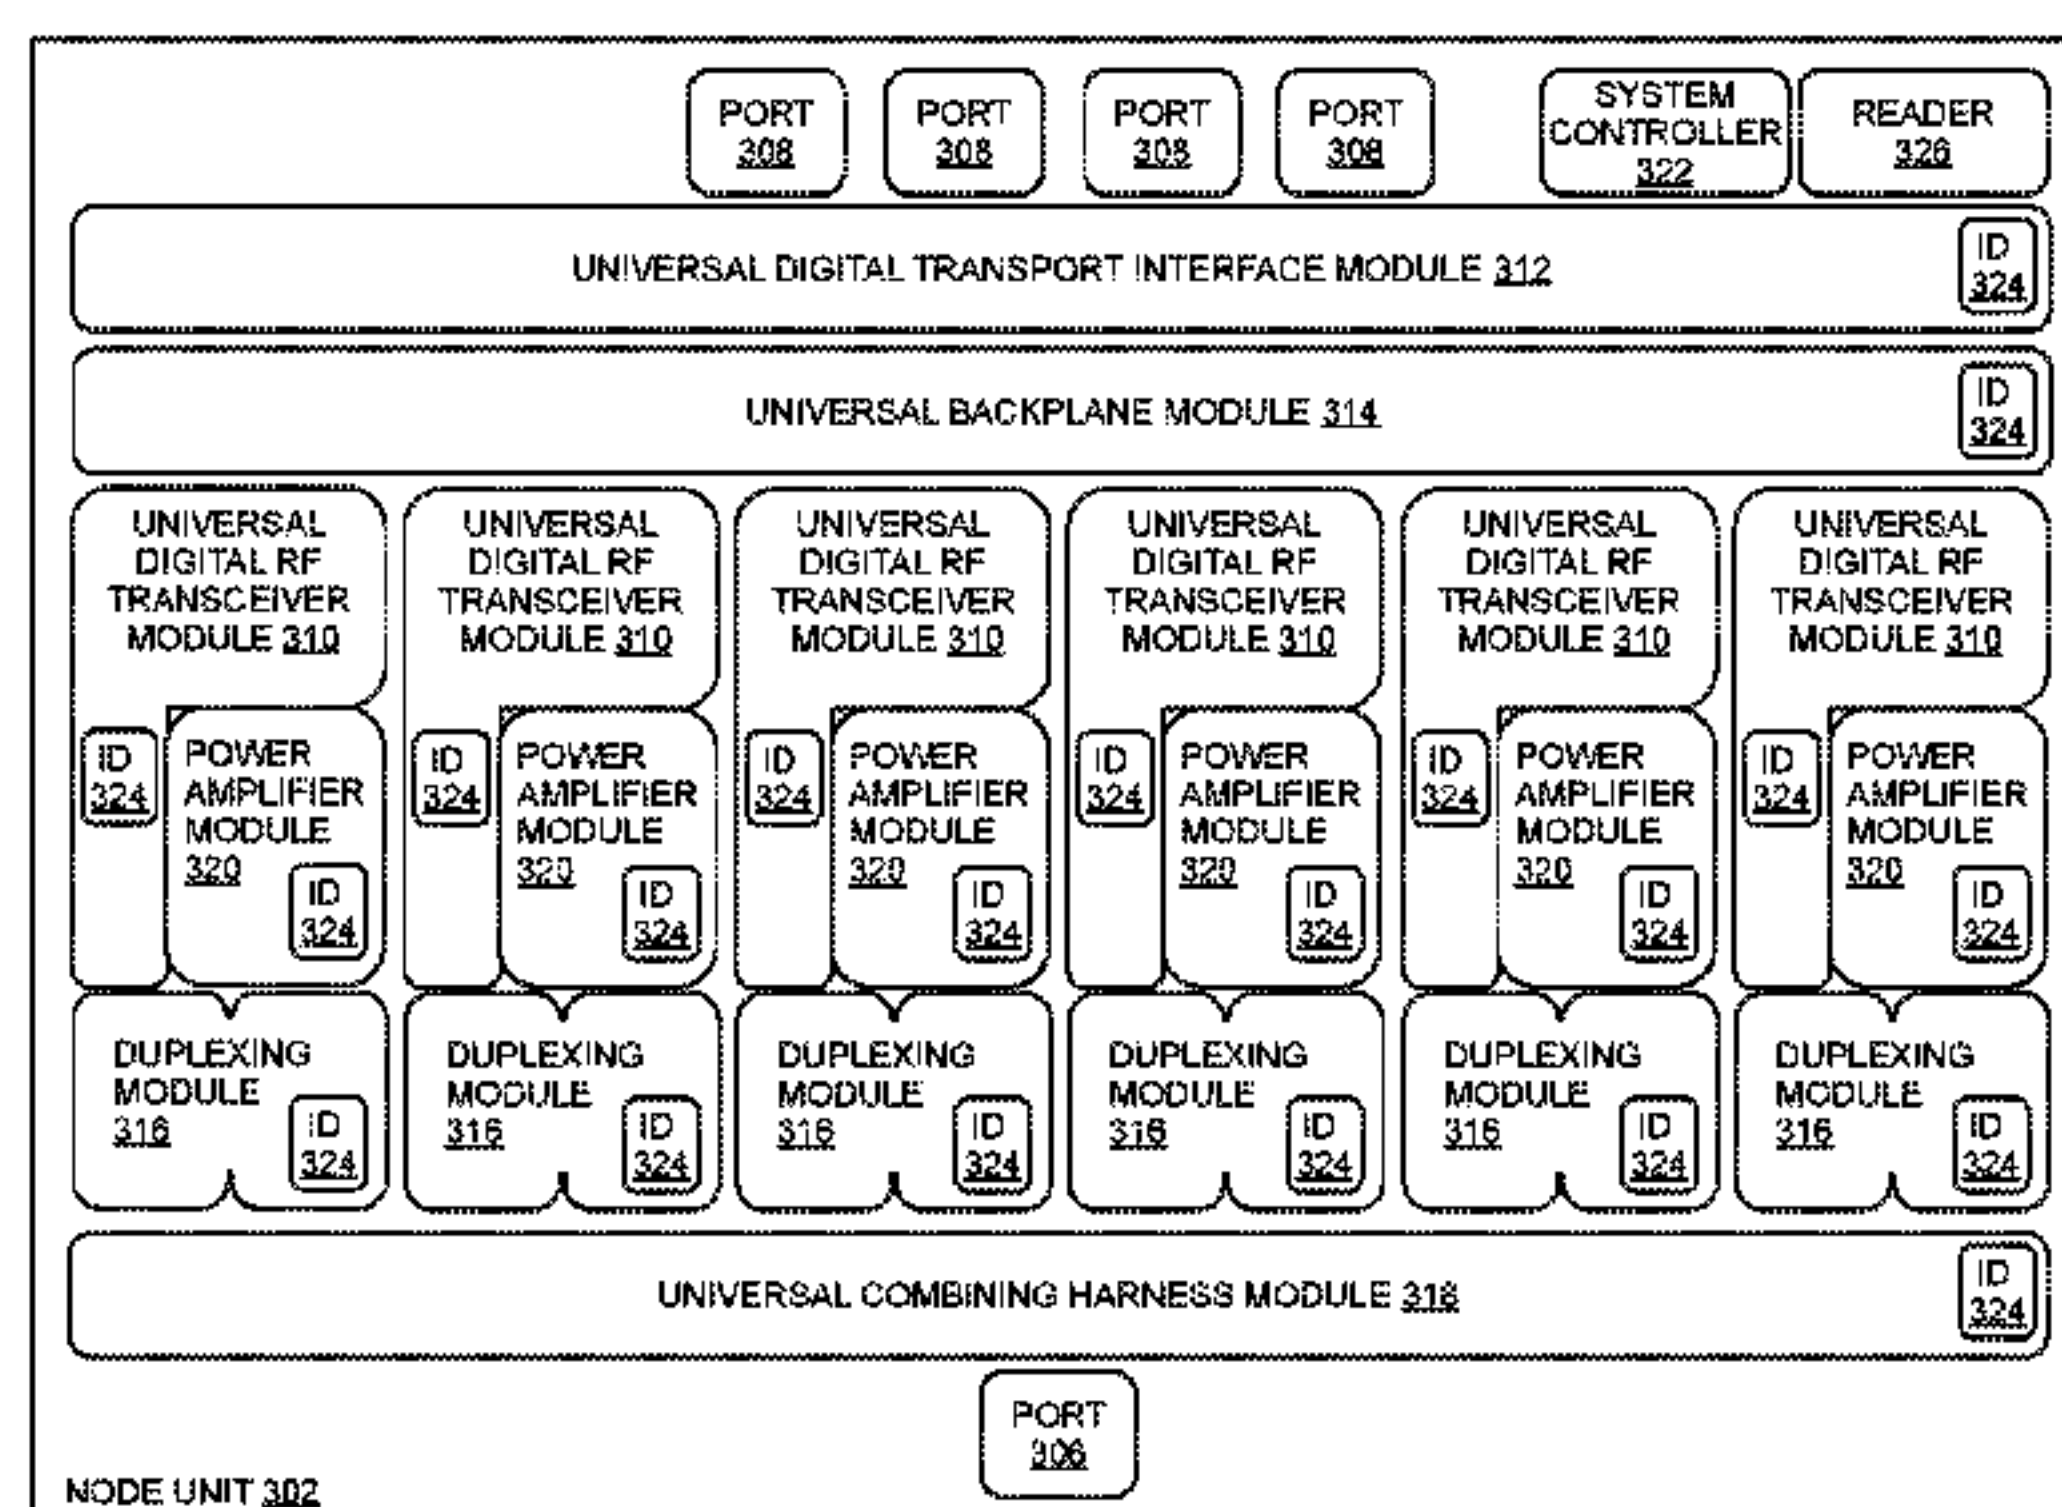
PORT 308

PORT 308

PORT 308

PORT 308

SYSTEM CONTROLLER 322

READER 326

UNIVERSAL DIGITAL TRANSPORT INTERFACE MODULE 312

ID 324

UNIVERSAL BACKPLANE MODULE 314

ID 324

UNIVERSAL DIGITAL RF TRANSCEIVER MODULE 310

ID 324

POWER AMPLIFIER MODULE 320

ID 324

UNIVERSAL DIGITAL RF TRANSCEIVER MODULE 310

ID 324

POWER AMPLIFIER MODULE 320

ID 324

UNIVERSAL DIGITAL RF TRANSCEIVER MODULE 310

ID 324

POWER AMPLIFIER MODULE 320

ID 324

UNIVERSAL DIGITAL RF TRANSCEIVER MODULE 310

ID 324

POWER AMPLIFIER MODULE 320

ID 324

UNIVERSAL DIGITAL RF TRANSCEIVER MODULE 310

ID 324

POWER AMPLIFIER MODULE 320

ID 324

UNIVERSAL DIGITAL RF TRANSCEIVER MODULE 310

ID 324

POWER AMPLIFIER MODULE 320

ID 324

DUPLEXING MODULE 316

ID 324

DUPLEXING MODULE 316

ID 324

DUPLEXING MODULE 316

ID 324

DUPLEXING MODULE 316

ID 324

DUPLEXING MODULE 316

ID 324

DUPLEXING MODULE 316

ID 324

UNIVERSAL COMBINING HARNESS MODULE 318

ID 324

PORT 306

NODE UNIT 302